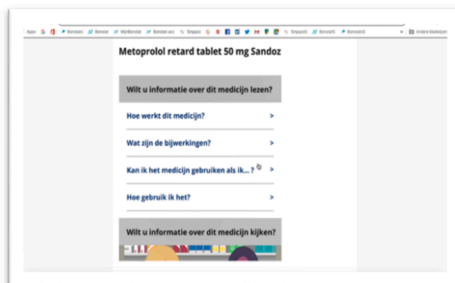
Apps Remote Remote Werkbereid Remote acc Shippen Rimpon Remote Remote Andere bladwijzers

Metoprolol retard tablet 50 mg Sandoz

Wilt u informatie over dit medicijn lezen?

Hoe werkt dit medicijn? >

Wat zijn de bijwerkingen? >

Kan ik het medicijn gebruiken als ik... ? >

Hoe gebruik ik het? >

Wilt u informatie over dit medicijn kijken?